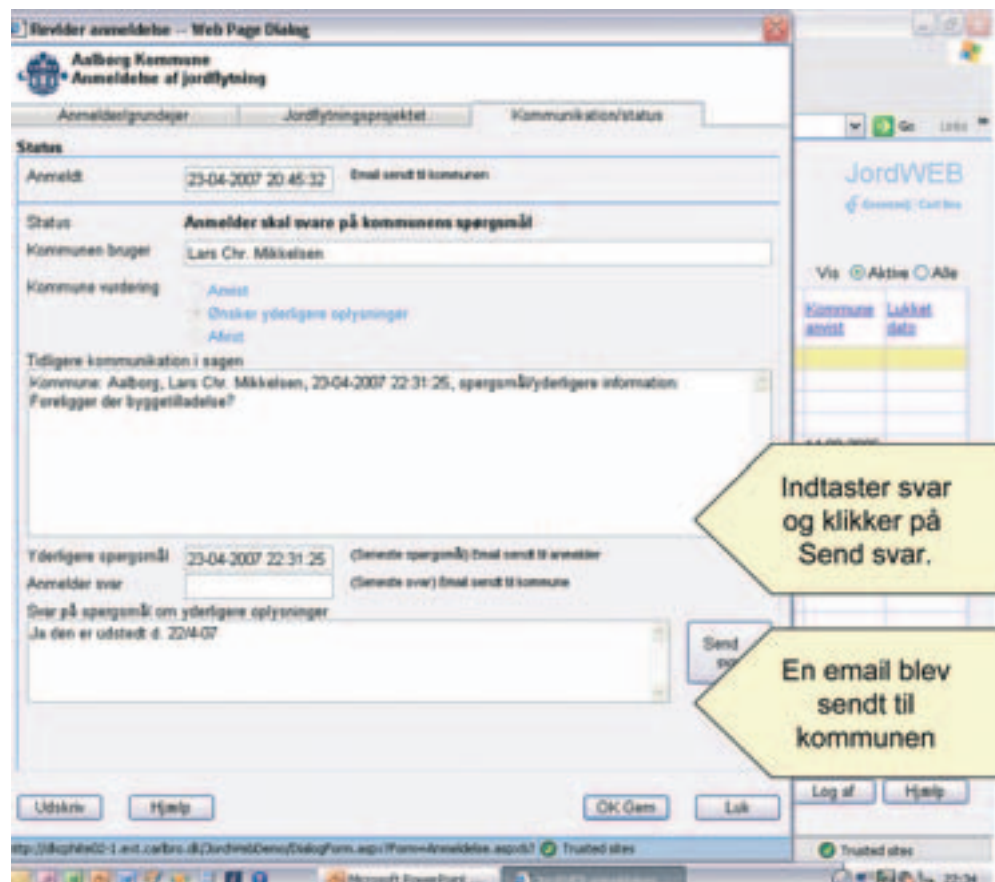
Revider anmeldelse -- Web Page Dialog

Aalborg Kommune
Anmeldelse af jordflytning

Anmelder/grundejer | Jordflytningsprojektet | Kommunikation/status

Status

Anmeldt 23-04-2007 20:45:32 Email sendt til kommunen

Status Anmelder skal svare på kommunens spørgsmål

Kommunen bruger Lars Chr. Mikkelsen

Kommune vurdering
Anvist
Ønsker yderligere oplysninger
Afvist

Tidligere kommunikation i sagen
Kommune: Aalborg, Lars Chr. Mikkelsen, 23-04-2007 22:31:25, spørgsmål/yderligere information:
Foreligger der byggetilladelse?

Yderligere spørgsmål 23-04-2007 22:31:25 (Seneste spørgsmål) Email sendt til anmelder
Anmelder svar (Seneste svar) Email sendt til kommune

Svar på spørgsmål om yderligere oplysninger
Ja den er udstedt d. 22/4-07

Send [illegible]

Indtaster svar og klikker på Send svar.

En email blev sendt til kommunen

Udskriv Hjælp OK Gem Luk

http://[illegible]/DialogForm.aspx?Form=Anmeldelse.aspx Trusted sites

Go Links

JordWEB

Vis Aktive Alle

Kommune anvist | Lukket dato

Log af Hjælp

Trusted sites

Microsoft PowerPoint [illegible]